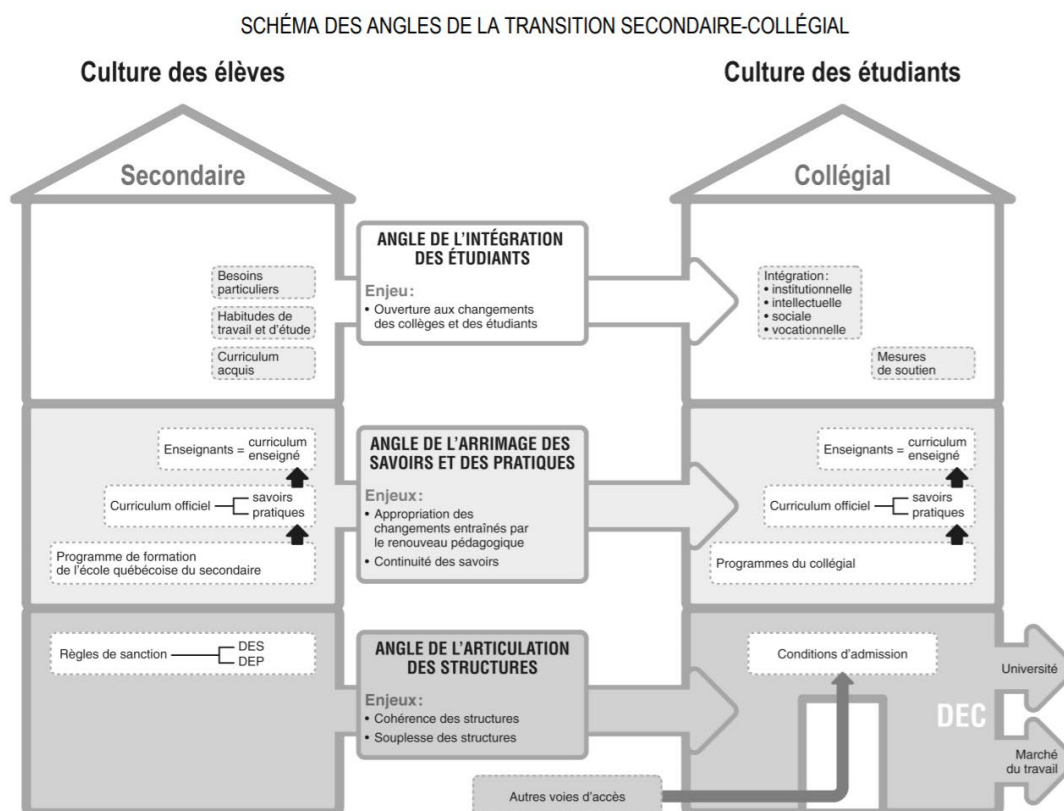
SCHÉMA DES ANGLES DE LA TRANSITION SECONDAIRE-COLLÉGIAL

Culture des élèves

Culture des étudiants

Secondaire

Collégial

ANGLE DE L'INTÉGRATION DES ÉTUDIANTS

Enjeu:
• Ouverture aux changements des collèges et des étudiants

Besoins particuliers

Habitudes de travail et d'étude

Curriculum acquis

Intégration:
• institutionnelle
• intellectuelle
• sociale
• vocationnelle

Mesures de soutien

ANGLE DE L'ARRIMAGE DES SAVOIRS ET DES PRATIQUES

Enjeux:
• Appropriation des changements entraînés par le renouveau pédagogique
• Continuité des savoirs

Enseignants = curriculum enseigné

Curriculum officiel — savoirs, pratiques

Programme de formation de l'école québécoise du secondaire

Enseignants = curriculum enseigné

Curriculum officiel — savoirs, pratiques

Programmes du collégial

ANGLE DE L'ARTICULATION DES STRUCTURES

Enjeux:
• Cohérence des structures
• Souplesse des structures

Règles de sanction — DES, DEP

Conditions d'admission

DEC

Université

Marché du travail

Autres voies d'accès